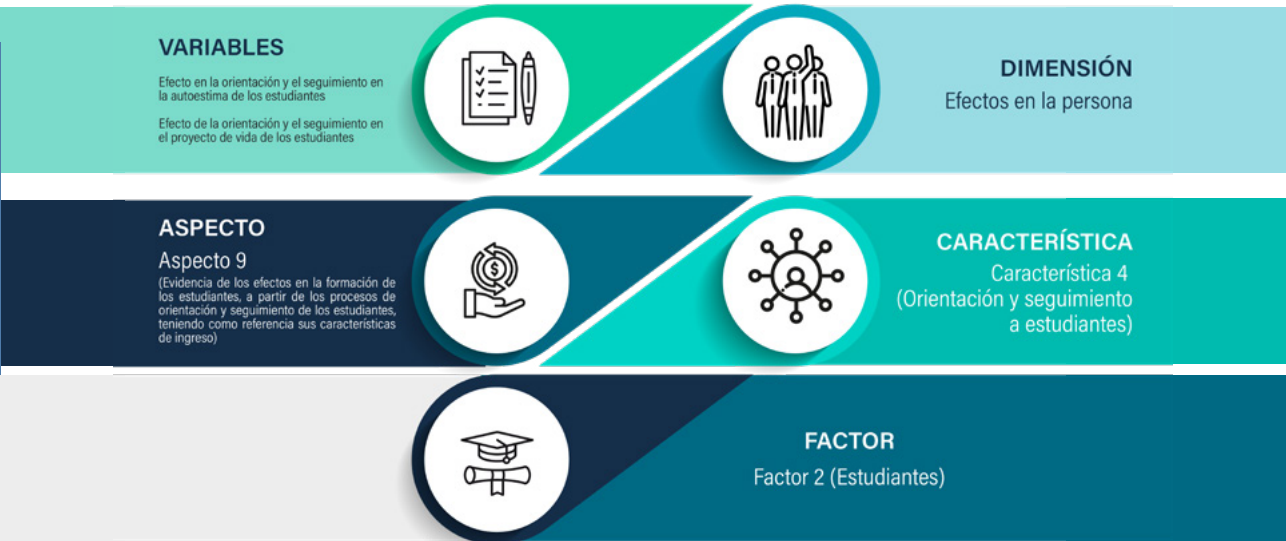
VARIABLES

Efecto en la orientación y el seguimiento en la autoestima de los estudiantes

Efecto de la orientación y el seguimiento en el proyecto de vida de los estudiantes

DIMENSIÓN
Efectos en la persona

ASPECTO
Aspecto 9
(Evidencia de los efectos en la formación de los estudiantes, a partir de los procesos de orientación y seguimiento de los estudiantes, teniendo como referencia sus características de ingreso)

CARACTERÍSTICA
Característica 4
(Orientación y seguimiento a estudiantes)

FACTOR
Factor 2 (Estudiantes)